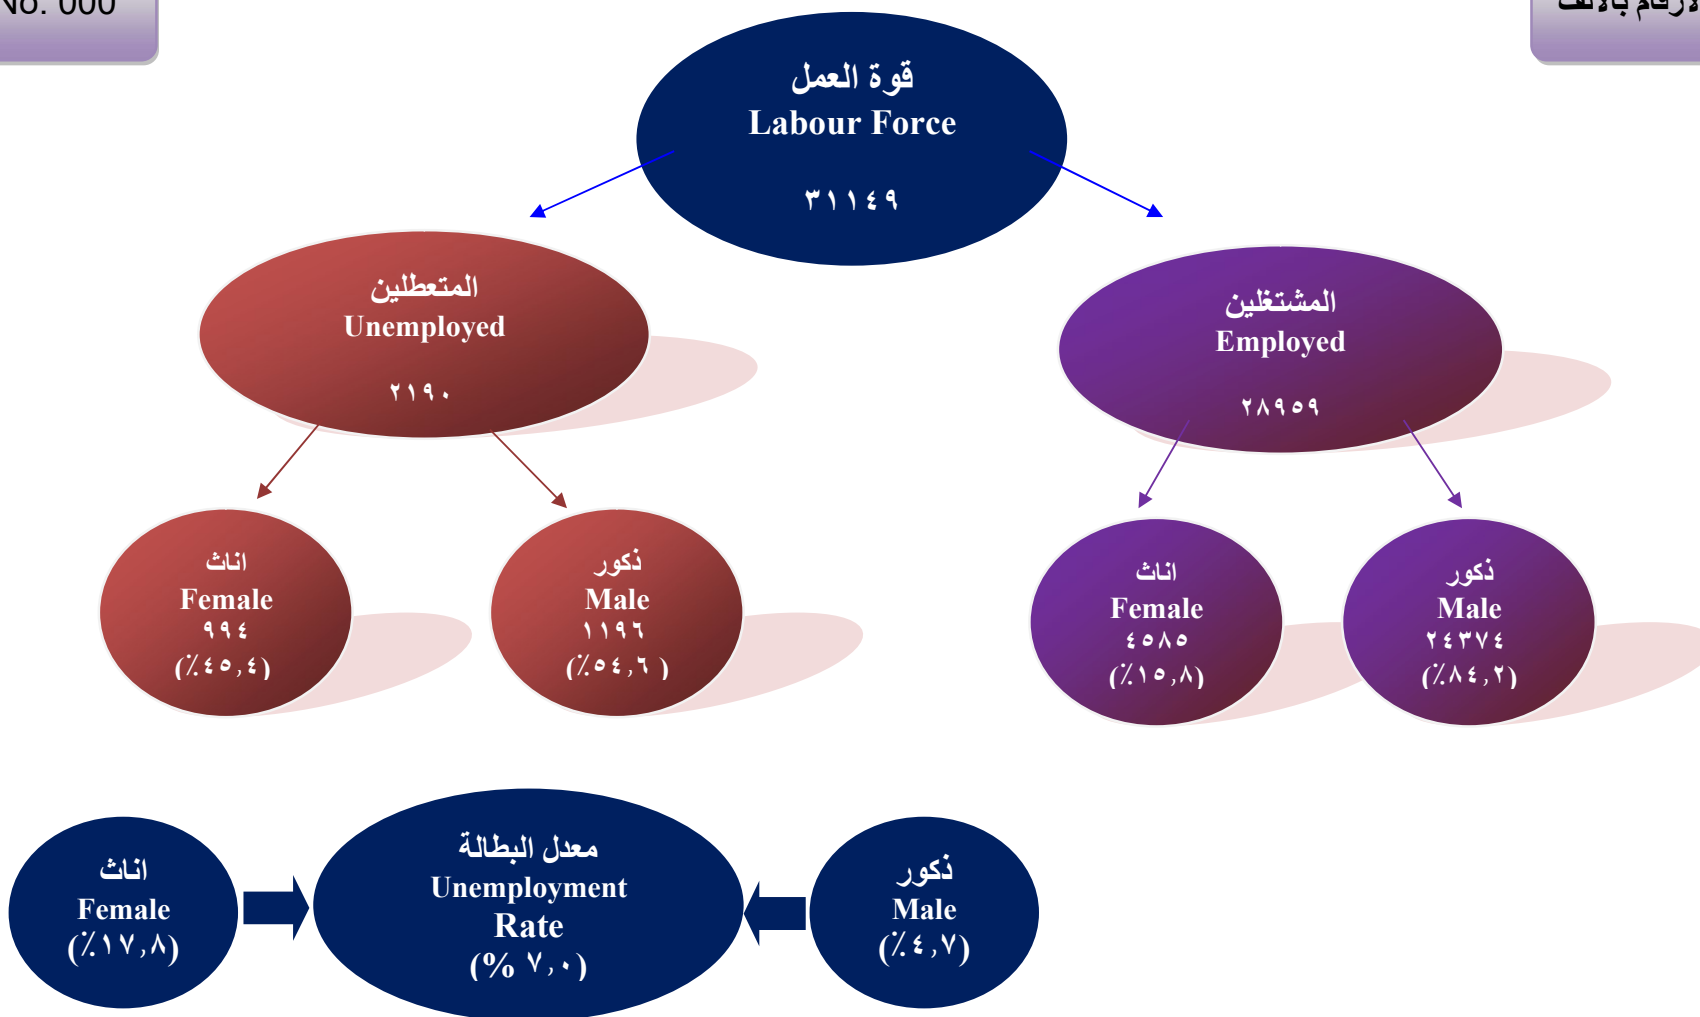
No. 000

الأرقام بالألف

قوة العمل
Labour Force
٣١١٤٩

المتعطلين
Unemployed
٢١٩٠

المشتغلين
Employed
٢٨٩٥٩

اناث
Female
٩٩٤
(٤٥,٤٪)

ذكور
Male
١١٩٦
(٥٤,٦٪ )

اناث
Female
٤٥٨٥
(١٥,٨٪)

ذكور
Male
٢٤٣٧٤
(٨٤,٢٪)

اناث
Female
(١٧,٨٪)

معدل البطالة
Unemployment
Rate
(% ٧,٠)

ذكور
Male
(٤,٧٪)